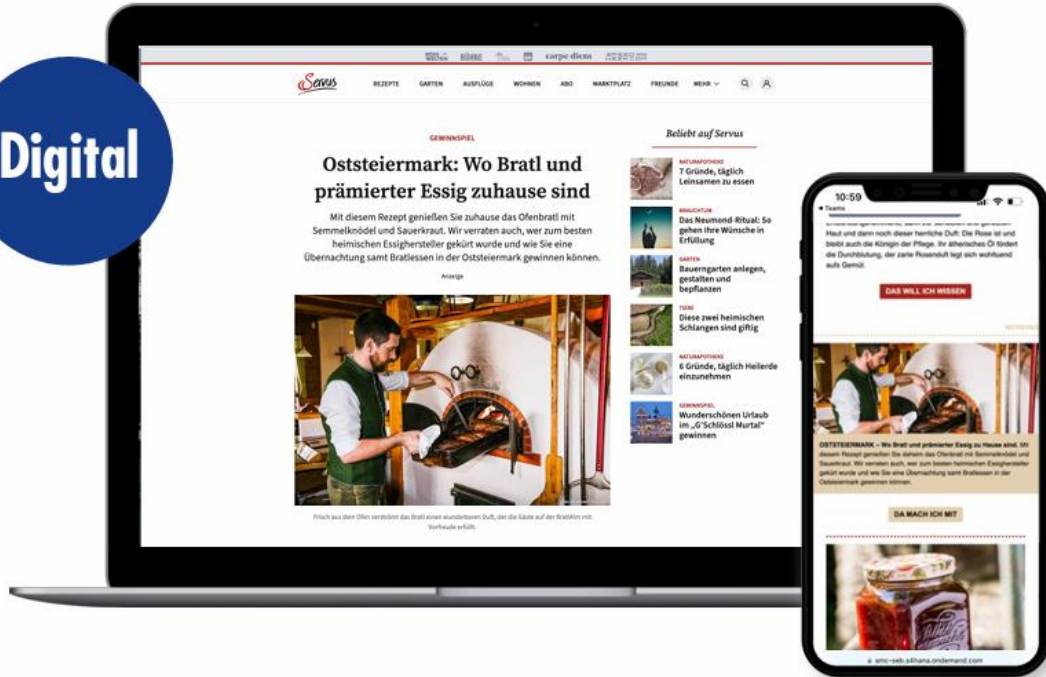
Digital

carpe diem

Servus

REZEPTE GARTEN AUSFLÜGE WOHNEN ABO MARKTPLATZ FREUNDE MEHR

GEWINNSPIEL

Oststeiermark: Wo Bratl und prämierter Essig zuhause sind

Mit diesem Rezept genießen Sie zuhause das Ofenbratl mit Semmelknödel und Sauerkraut. Wir verraten auch, wer zum besten heimischen Essighersteller gekürt wurde und wie Sie eine Übernachtung samt Bratlessen in der Oststeiermark gewinnen können.

Anzeige

Frisch aus dem Ofen verströmt das Bratl einen wunderbaren Duft, der die Gäste auf der Bratlalm mit Vorfreude erfüllt.

Beliebt auf Servus

NATURAPOTHEKE
7 Gründe, täglich Leinsamen zu essen

BRAUCHTUM
Das Neumond-Ritual: So gehen Ihre Wünsche in Erfüllung

GARTEN
Bauerngarten anlegen, gestalten und bepflanzen

TIERE
Diese zwei heimischen Schlangen sind giftig

NATURAPOTHEKE
6 Gründe, täglich Heilerde einzunehmen

GEWINNSPIEL
Wunderschönen Urlaub im „G'Schlössl Murtal" gewinnen

10:59
◂ Teams

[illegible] Haut und dann noch dieser herrliche Duft: Die Rose ist und bleibt auch die Königin der Pflege. Ihr ätherisches Öl fördert die Durchblutung, der zarte Rosenduft legt sich wohltuend aufs Gemüt.

DAS WILL ICH WISSEN

OSTSTEIERMARK – Wo Bratl und prämierter Essig zu Hause sind. Mit diesem Rezept genießen Sie daheim das Ofenbratl mit Semmelknödel und Sauerkraut. Wir verraten auch, wer zum besten heimischen Essighersteller gekürt wurde und wie Sie eine Übernachtung samt Bratlessen in der Oststeiermark gewinnen können.

DA MACH ICH MIT

smc-seb.silhana.ondemand.com